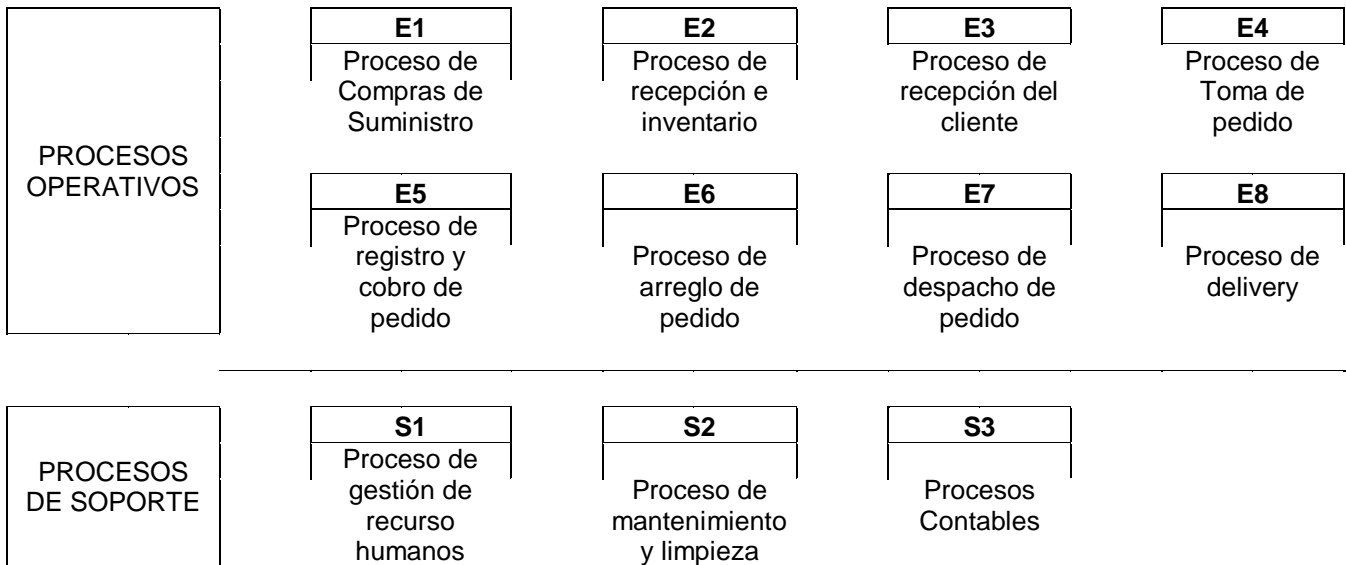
PROCESOS OPERATIVOS

E1
Proceso de Compras de Suministro

E2
Proceso de recepción e inventario

E3
Proceso de recepción del cliente

E4
Proceso de Toma de pedido

E5
Proceso de registro y cobro de pedido

E6
Proceso de arreglo de pedido

E7
Proceso de despacho de pedido

E8
Proceso de delivery

PROCESOS DE SOPORTE

S1
Proceso de gestión de recurso humanos

S2
Proceso de mantenimiento y limpieza

S3
Procesos Contables